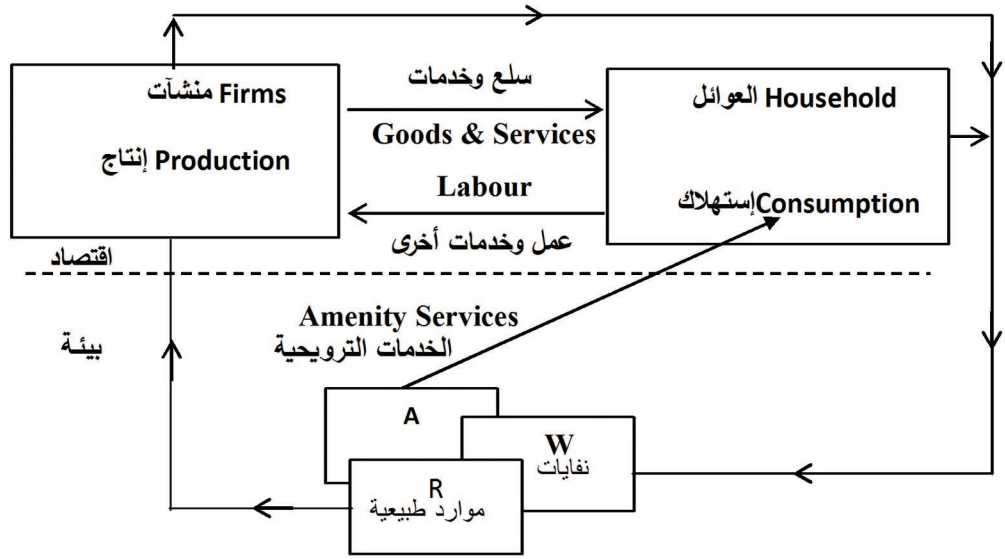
Firms منشآت

Production إنتاج

سلع وخدمات

Goods & Services

Labour

عمل وخدمات أخرى

Household العوائل

Consumptionإستهلاك

اقتصاد

بيئة

Amenity Services

الخدمات الترويحية

A

W

نفايات

R

موارد طبيعية